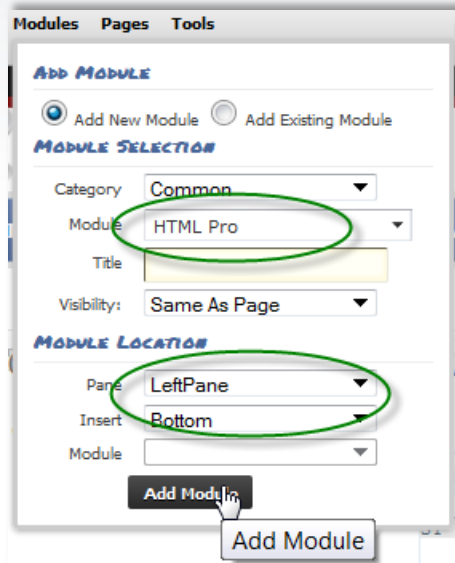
Modules Pages Tools

ADD MODULE

Add New Module Add Existing Module

MODULE SELECTION

Category Common

Module HTML Pro

Title

Visibility: Same As Page

MODULE LOCATION

Pane LeftPane

Insert Bottom

Module

Add Module

Add Module